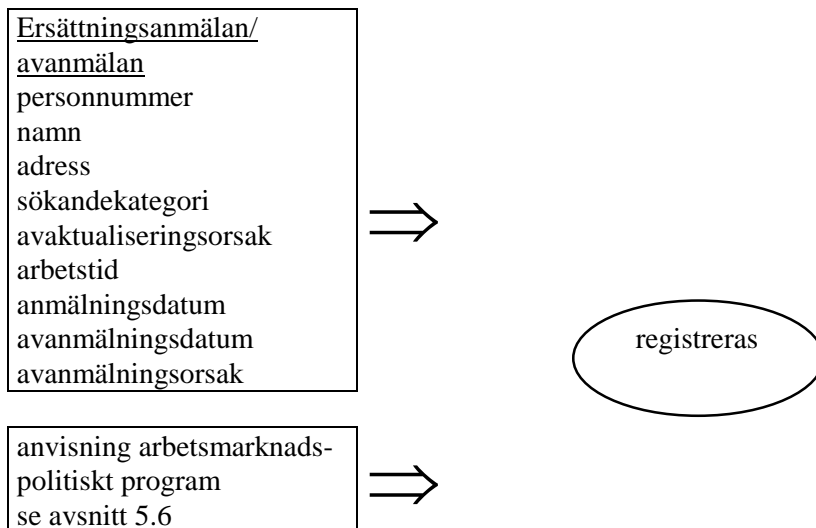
Ersättningsanmälan/
avanmälan
personnummer
namn
adress
sökandekategori
avaktualiseringsorsak
arbetstid
anmälningsdatum
avanmälningsdatum
avanmälningsorsak

$\Longrightarrow$

registreras

anvisning arbetsmarknadspolitiskt program
se avsnitt 5.6

$\Longrightarrow$